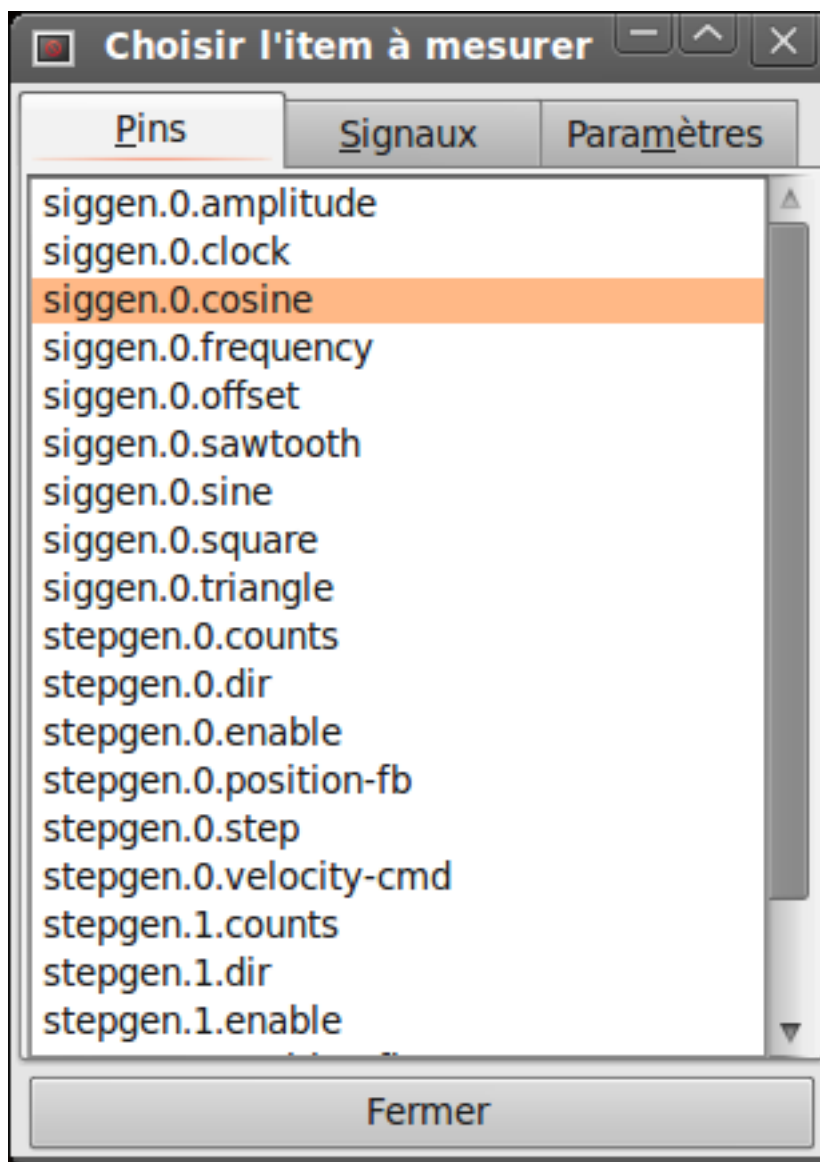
Choisir l'item à mesurer

Pins | Signaux | Paramètres

siggen.0.amplitude
siggen.0.clock
siggen.0.cosine
siggen.0.frequency
siggen.0.offset
siggen.0.sawtooth
siggen.0.sine
siggen.0.square
siggen.0.triangle
stepgen.0.counts
stepgen.0.dir
stepgen.0.enable
stepgen.0.position-fb
stepgen.0.step
stepgen.0.velocity-cmd
stepgen.1.counts
stepgen.1.dir
stepgen.1.enable
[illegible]

Fermer